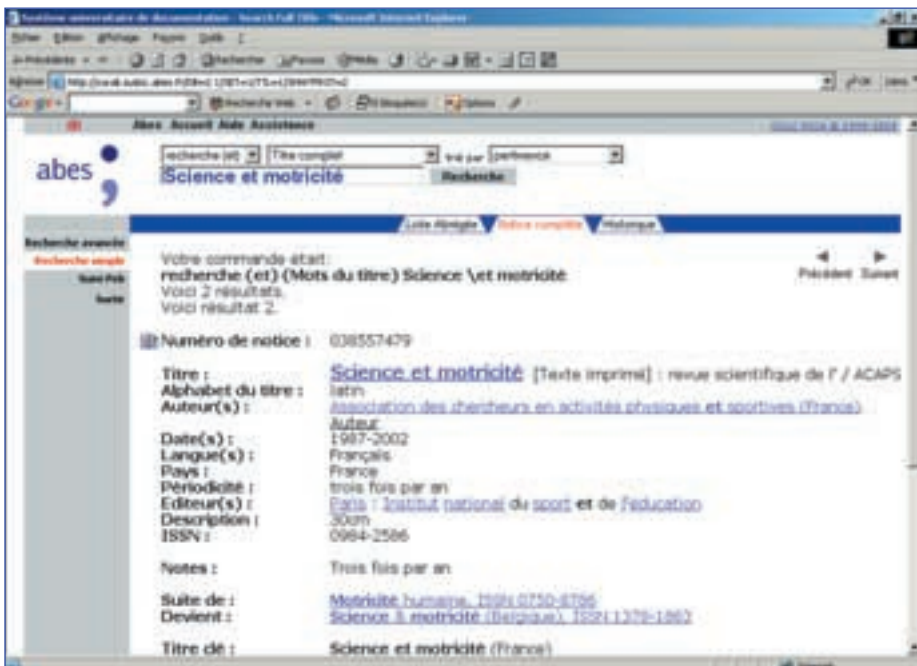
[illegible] universitaire de documentation - Search Full Title - Microsoft Internet Explorer
Fichier Edition Affichage Favoris Outils ?
Précédente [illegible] Rechercher Favoris Média
Adresse http://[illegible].sudoc.abes.fr/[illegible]
Google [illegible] Rechercher le Web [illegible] bloqué(s) Options

Abes Accueil Aide Assistance

abes

recherche (et) Titre complet trié par pertinence
Science et motricité Recherche

Liste Abrégée Notice complète Historique

Recherche avancée
Recherche simple
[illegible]
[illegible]

Votre commande était :
recherche (et) (Mots du titre) Science \et motricité
Voici 2 résultats.
Voici résultat 2.

Précédent Suivant

Numéro de notice : 038557479

Titre : Science et motricité [Texte imprimé] : revue scientifique de l' / ACAPS
Alphabet du titre : latin
Auteur(s) : Association des chercheurs en activités physiques et sportives (France). Auteur
Date(s) : 1987-2002
Langue(s) : Français
Pays : France
Périodicité : trois fois par an
Editeur(s) : Paris : Institut national du sport et de l'éducation
Description : 30cm
ISSN : 0984-2586

Notes : Trois fois par an

Suite de : Motricité humaine, ISSN 0750-8786
Devient : Science & motricité (Belgique), ISSN 1378-1863

Titre clé : Science et motricité (France)